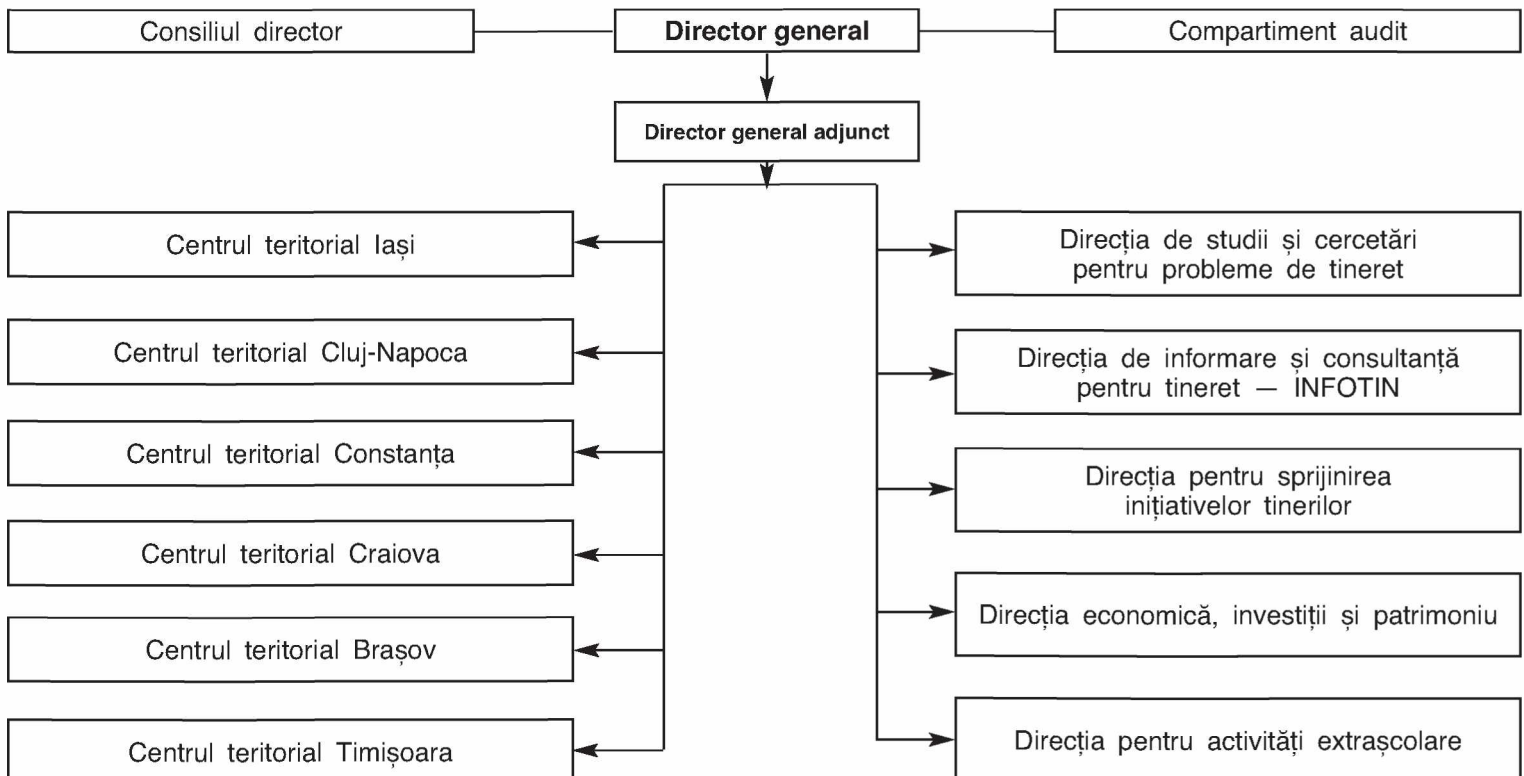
Consiliul director

Director general

Compartiment audit

Director general adjunct

Centrul teritorial Iași

Centrul teritorial Cluj-Napoca

Centrul teritorial Constanța

Centrul teritorial Craiova

Centrul teritorial Brașov

Centrul teritorial Timișoara

Direcția de studii și cercetări pentru probleme de tineret

Direcția de informare și consultanță pentru tineret — INFOTIN

Direcția pentru sprijinirea inițiativelor tinerilor

Direcția economică, investiții și patrimoniu

Direcția pentru activități extrașcolare